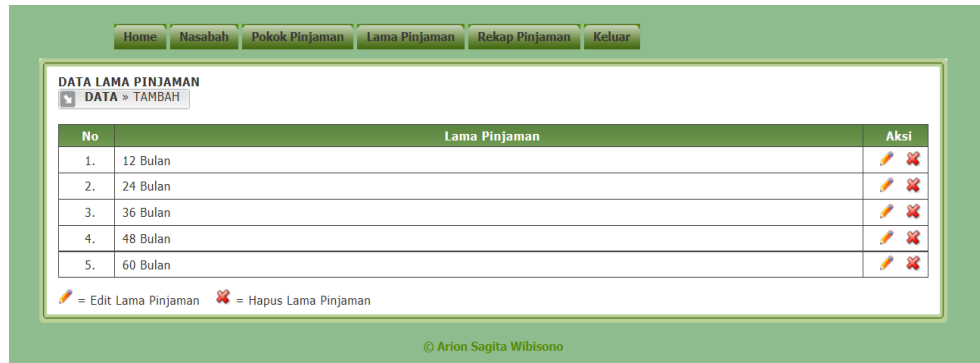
Home | Nasabah | Pokok Pinjaman | Lama Pinjaman | Rekap Pinjaman | Keluar

DATA LAMA PINJAMAN
DATA » TAMBAH

| No | Lama Pinjaman | Aksi |
|---|---|---|
| 1. | 12 Bulan | |
| 2. | 24 Bulan | |
| 3. | 36 Bulan | |
| 4. | 48 Bulan | |
| 5. | 60 Bulan | |

= Edit Lama Pinjaman = Hapus Lama Pinjaman

© Arion Sagita Wibisono